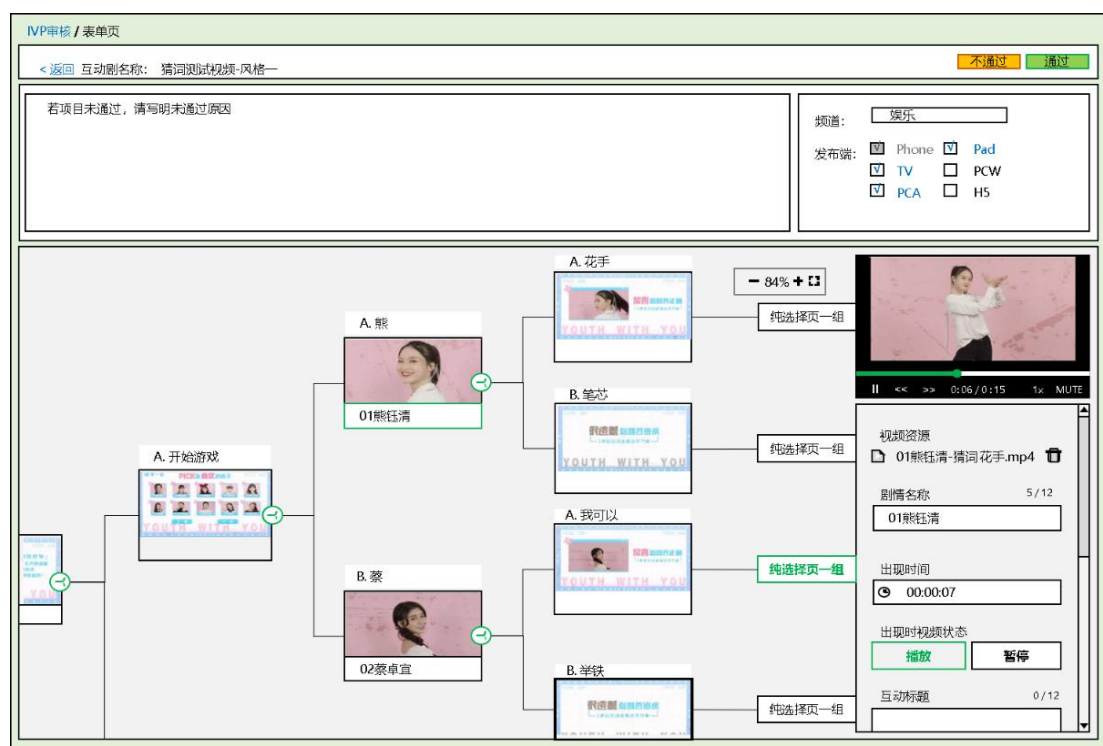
IVP审核 / 表单页

< 返回 互动剧名称: 猜词测试视频-风格一

不通过 通过

若项目未通过，请写明未通过原因

频道: 娱乐

发布端: Phone Pad TV PCW PCA H5

A. 花手

− 84% +

A. 熊

纯选择页一组

B. 笔芯

01熊钰清

A. 开始游戏

纯选择页一组

YOUTH WITH YOU

A. 我可以

纯选择页一组

B. 蔡

02蔡卓宜

B. 举铁

纯选择页一组

|| << >> 0:06 / 0:15 1x MUTE

视频资源

01熊钰清-猜词 花手.mp4

剧情名称 5 / 12

01熊钰清

出现时间

00:00:07

出现时视频状态

播放 暂停

互动标题 0 / 12